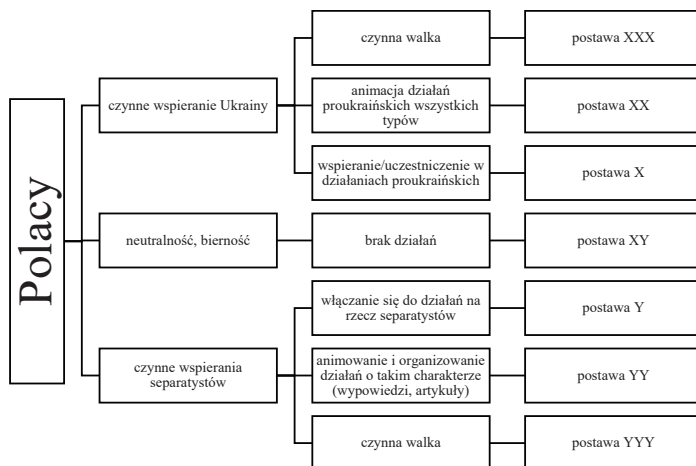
Polacy

czynne wspieranie Ukrainy

czynna walka

postawa XXX

animacja działań proukraińskich wszystkich typów

postawa XX

wspieranie/uczestniczenie w działaniach proukraińskich

postawa X

neutralność, bierność

brak działań

postawa XY

czynne wspierania separatystów

włączanie się do działań na rzecz separatystów

postawa Y

animowanie i organizowanie działań o takim charakterze (wypowiedzi, artykuły)

postawa YY

czynna walka

postawa YYY